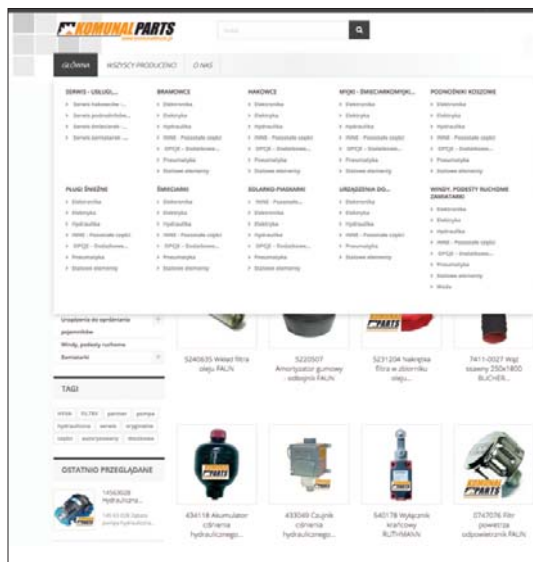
KOMUNAL PARTS

Szukaj

GŁÓWNA WSZYSCY PRODUCENCI O NAS

SERWIS - USŁUGI...
• Serwis hakowców - ...
• Serwis podnośników...
• Serwis śmieciarek - ...
• Serwis zamiatarek - ...

BRAMOWCE
• Elektronika
• Elektryka
• Hydraulika
• INNE - Pozostałe części
• OPCJE - Dodatkowe...
• Pneumatyka
• Stalowe elementy

HAKOWCE
• Elektronika
• Elektryka
• Hydraulika
• INNE - Pozostałe części
• OPCJE - Dodatkowe...
• Pneumatyka
• Stalowe elementy

MYJKI - ŚMIECIARKOMYJKI...
• Elektronika
• Elektryka
• Hydraulika
• INNE - Pozostałe części
• OPCJE - Dodatkowe...
• Pneumatyka
• Stalowe elementy

PODNOŚNIKI KOSZOWE
• Elektronika
• Elektryka
• Hydraulika
• INNE - Pozostałe części
• OPCJE - Dodatkowe...
• Pneumatyka
• Stalowe elementy

PŁUGI ŚNIEŻNE
• Elektronika
• Elektryka
• Hydraulika
• INNE - Pozostałe części
• OPCJE - Dodatkowe...
• Pneumatyka
• Stalowe elementy

ŚMIECIARKI
• Elektronika
• Elektryka
• Hydraulika
• INNE - Pozostałe części
• OPCJE - Dodatkowe...
• Pneumatyka
• Stalowe elementy

SOLARKO-PIASKARKI
• INNE - Pozostałe...
• Elektronika
• Elektryka
• Hydraulika
• OPCJE - Dodatkowe...
• Pneumatyka
• Stalowe elementy

URZĄDZENIA DO...
• Elektronika
• Elektryka
• Hydraulika
• INNE - Pozostałe części
• Pneumatyka
• Stalowe elementy

WINDY, PODESTY RUCHOME ZAMIATARKI
• Elektronika
• Elektryka
• Hydraulika
• INNE - Pozostałe części
• OPCJE - Dodatkowe...
• Pneumatyka
• Stalowe elementy
• Windy

Urządzenia do opróżniania pojemników
Windy, podesty ruchome
Zamiatarki

TAGI
FAUN FILTRY pasman pompa hydrauliczna serwis ørygianlne części autoryzowany śmieciarka

OSTATNIO PRZEGLĄDANE
1450X008 Hydrauliczna...
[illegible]

5240635 Wkład filtra oleju FAUN
5220507 Amortyzator gumowy - odbojnik FAUN
5231204 Nakrętka filtra w zbiorniku oleju...
7411-0027 Wąż ssawny 250x1800 BUCHER...

434118 Akumulator ciśnienia hydraulicznego...
433049 Czujnik ciśnienia hydraulicznego...
540178 Wyłącznik krańcowy RUTHMANN
0747076 Filtr powietrza odpowietrznik FAUN